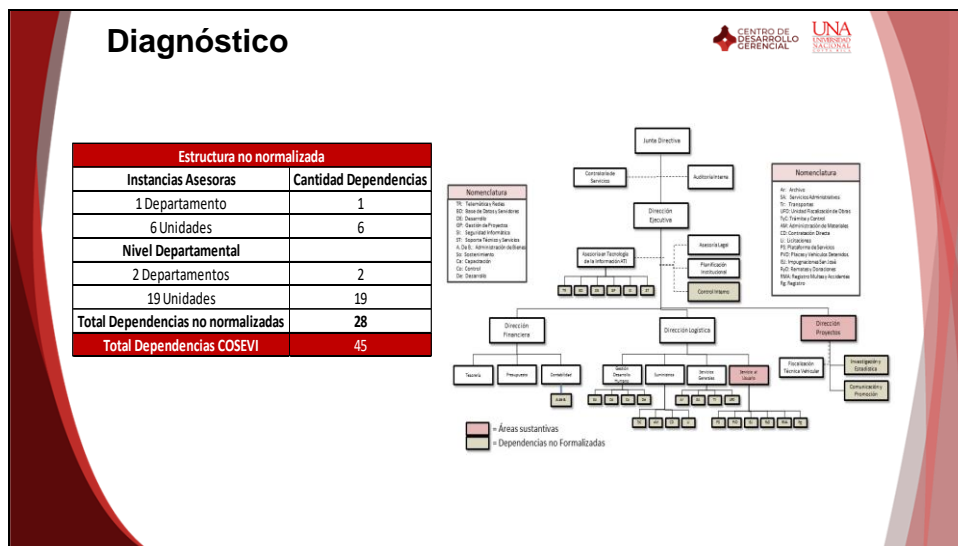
Diagnóstico

CENTRO DE DESARROLLO GERENCIAL

UNA UNIVERSIDAD NACIONAL

| Estructura no normalizada | |
|---|---|
| Instancias Asesoras | Cantidad Dependencias |
| 1 Departamento | 1 |
| 6 Unidades | 6 |
| Nivel Departamental | |
| 2 Departamentos | 2 |
| 19 Unidades | 19 |
| Total Dependencias no normalizadas | 28 |
| Total Dependencias COSEVI | 45 |

Junta Directiva

Contraloría de Servicios

Auditoría Interna

Dirección Ejecutiva

Asesoría Legal

Planificación Institucional

Control Interno

Asesoría en Tecnología de la Información ATI

Nomenclatura

TR: Telemática y Redes
BD: Base de Datos y Servidores
DE: Desarrollo
GP: Gestión de Proyectos
SI: Seguridad Informática
ST: Soporte Técnico y Servicios
A. De B.: Administración de Bienes
So: Sostenimiento
Ca: Capacitación
Co: Control
De: Desarrollo

Nomenclatura

Ar: Archivo
SA: Servicios Administrativos
Tr: Transportes
UFO: Unidad Fiscalización de Obras
TyC: Trámites y Control
AM: Administración de Materiales
CD: Contratación Directa
Li: Licitaciones
PS: Plataforma de Servicios
PVD: Placas y Vehículos Detenidos
IU: Impugnaciones Servicios
RyD: Remates y Donaciones
RMA: Registro Multas y Accidentes
Rg: Registro

Dirección Financiera

Dirección Logística

Dirección Proyectos

Tesorería

Presupuesto

Contabilidad

Gestión Desarrollo Humano

Suministros

Servicios Generales

Servicio al Usuario

Fiscalización Técnica Vehicular

Investigación y Estadística

Comunicación y Promoción

= Áreas sustantivas

= Dependencias no Formalizadas